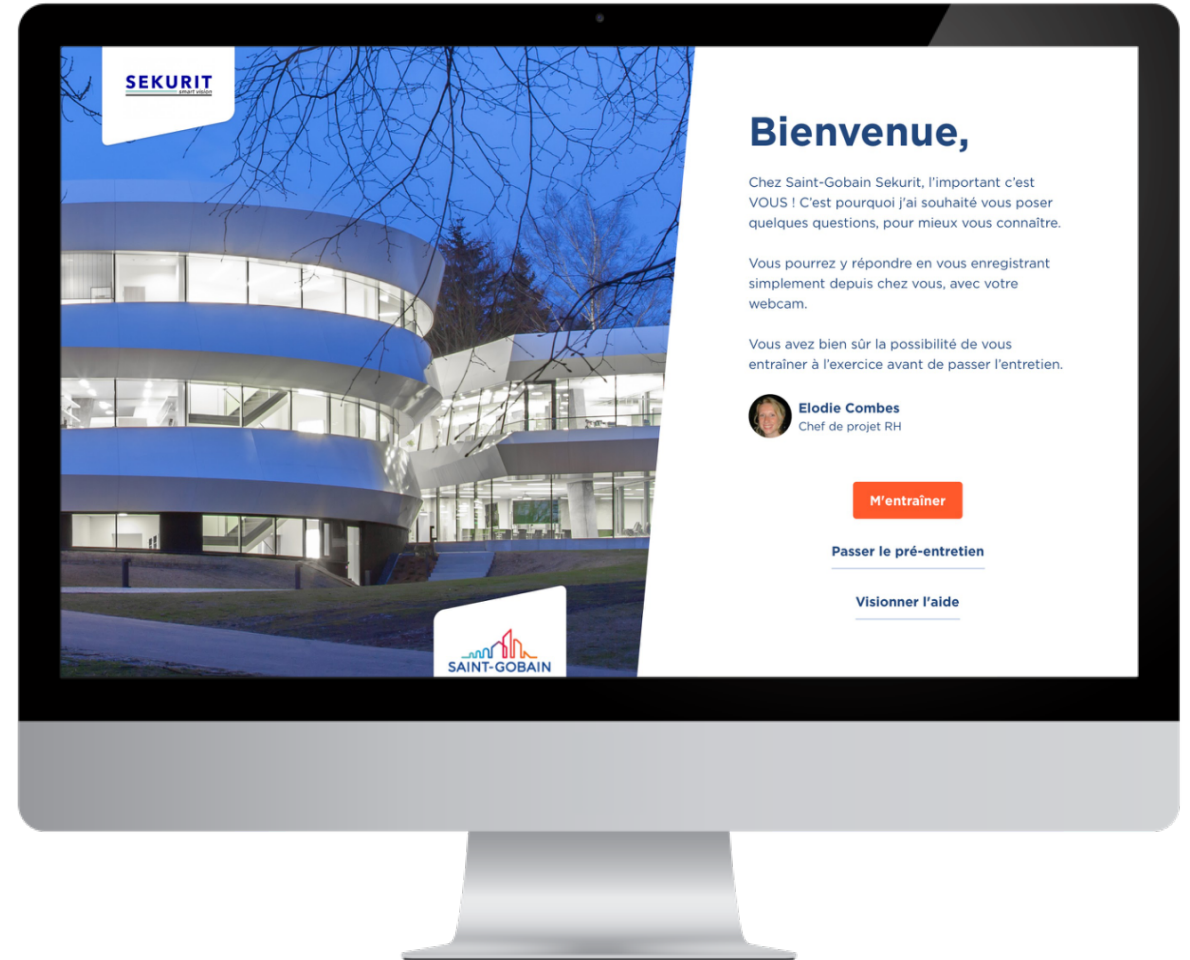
SEKURIT
smart vision

SAINT-GOBAIN

Bienvenue,

Chez Saint-Gobain Sekurit, l'important c'est VOUS ! C'est pourquoi j'ai souhaité vous poser quelques questions, pour mieux vous connaître.

Vous pourrez y répondre en vous enregistrant simplement depuis chez vous, avec votre webcam.

Vous avez bien sûr la possibilité de vous entraîner à l'exercice avant de passer l'entretien.

Elodie Combes
Chef de projet RH

M'entraîner

Passer le pré-entretien

Visionner l'aide